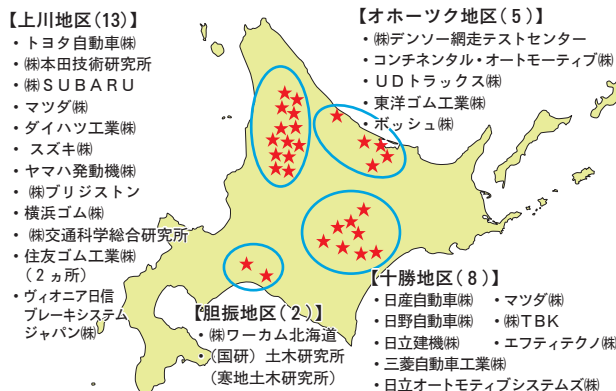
【上川地区(13)】
・トヨタ自動車㈱
・㈱本田技術研究所
・㈱SUBARU
・マツダ㈱
・ダイハツ工業㈱
・スズキ㈱
・ヤマハ発動機㈱
・㈱ブリヂストン
・横浜ゴム㈱
・㈱交通科学総合研究所
・住友ゴム工業㈱ (2ヵ所)
・ヴィオニア日信ブレーキシステムジャパン㈱

【オホーツク地区(5)】
・㈱デンソー網走テストセンター
・コンチネンタル・オートモーティブ㈱
・UDトラックス㈱
・東洋ゴム工業㈱
・ボッシュ㈱

【胆振地区(2)】
・㈱ワーカム北海道
・(国研) 土木研究所 (寒地土木研究所)

【十勝地区(8)】
・日産自動車㈱
・マツダ㈱
・日野自動車㈱
・㈱TBK
・日立建機㈱
・エフティテクノ㈱
・三菱自動車工業㈱
・日立オートモティブシステムズ㈱